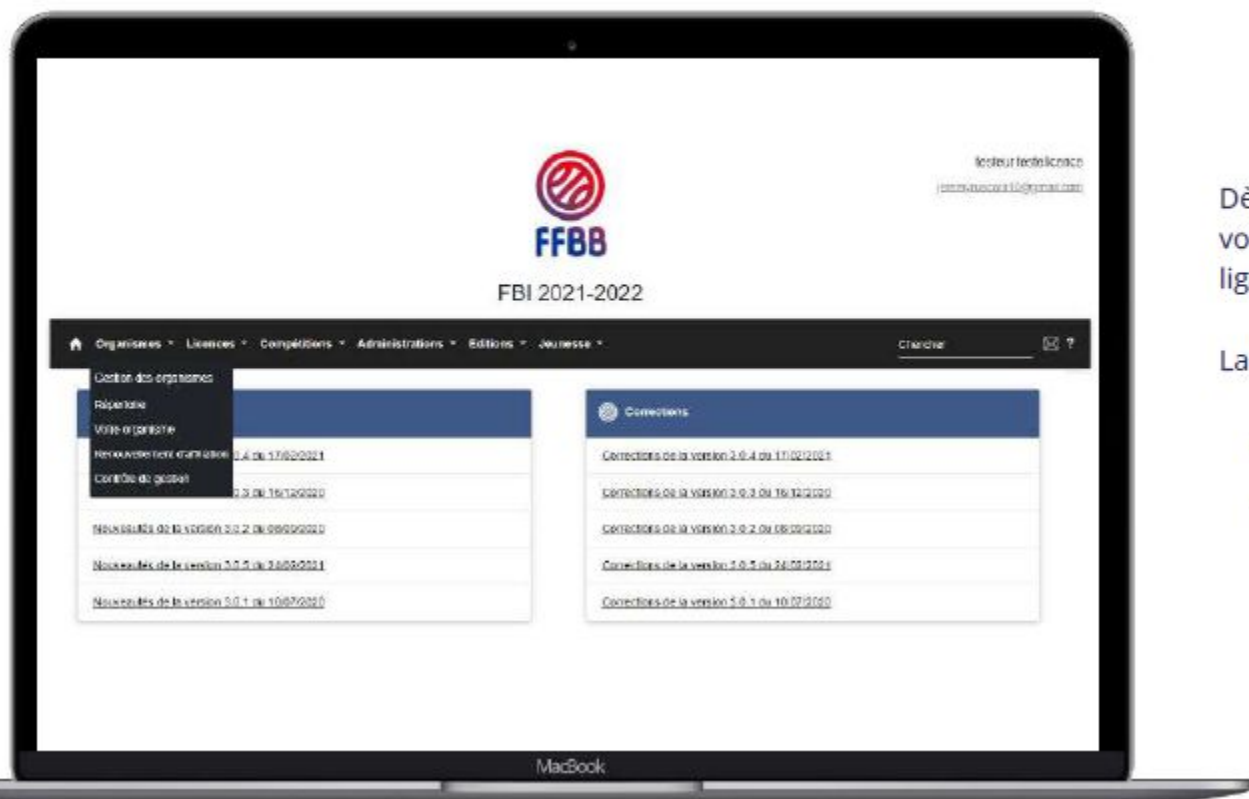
testeur testelicence
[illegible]

FFBB

FBI 2021-2022

Organismes ▾ Licences ▾ Compétitions ▾ Administrations ▾ Editions ▾ Jeunesse ▾

Chercher

?

Gestion des organismes
Répertoire
Votre organisme
Renouvellement d'affiliation
Contrôle de gestion

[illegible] 3.0.4 du 17/02/2021
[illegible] 3.0.3 du 16/12/2020
Nouveautés de la version 3.0.2 du 08/09/2020
Nouveautés de la version 3.0.5 du 24/08/2021
Nouveautés de la version 3.0.1 du 10/07/2020

Corrections

Corrections de la version 3.0.4 du 17/02/2021
Corrections de la version 3.0.3 du 16/12/2020
Corrections de la version 3.0.2 du 08/09/2020
Corrections de la version 3.0.5 du 24/08/2021
Corrections de la version 3.0.1 du 10/07/2020

MacBook

Dè
vo
lig

La